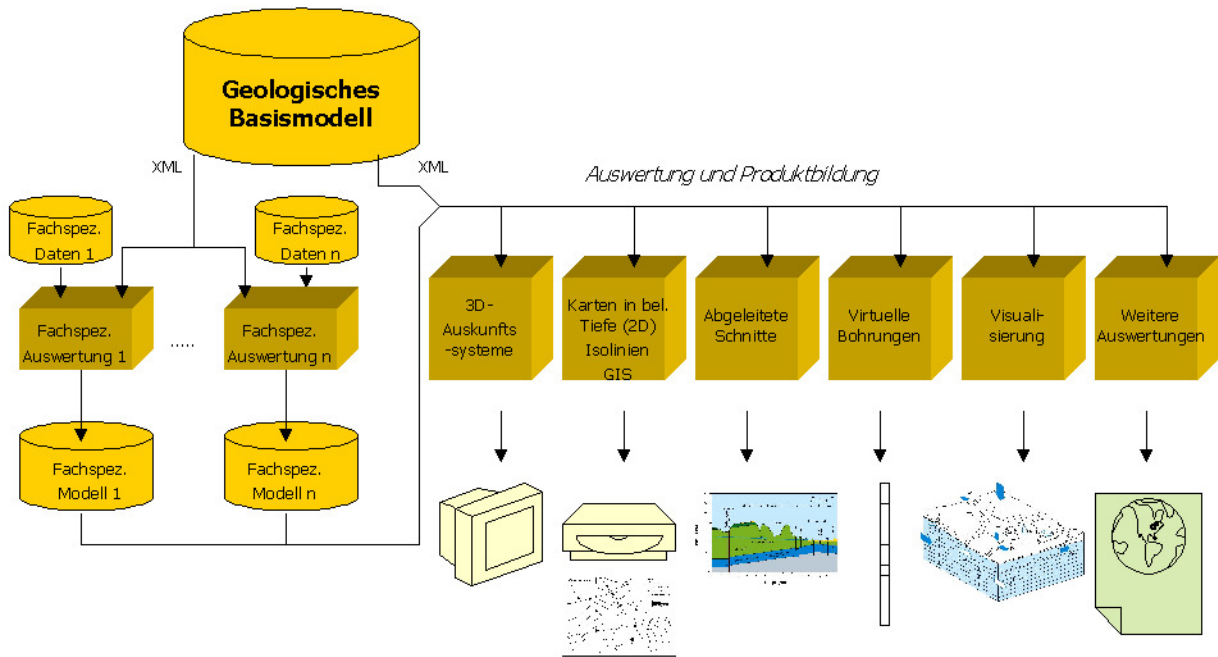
Geologisches Basismodell

XML

XML

Auswertung und Produktbildung

Fachspez. Daten 1

Fachspez. Daten n

Fachspez. Auswertung 1

.....

Fachspez. Auswertung n

Fachspez. Modell 1

Fachspez. Modell n

3D-Auskunfts-systeme

Karten in bel. Tiefe (2D) Isolinien GIS

Abgeleitete Schnitte

Virtuelle Bohrungen

Visuali-sierung

Weitere Auswertungen